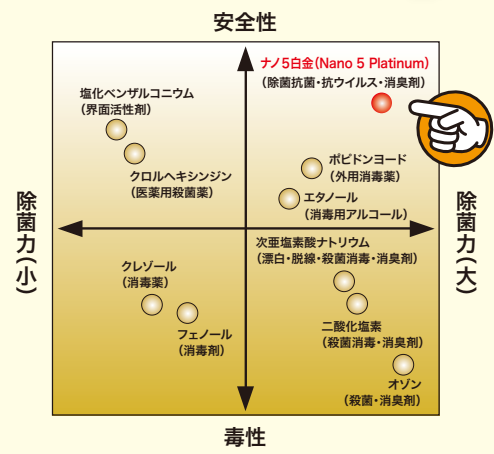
安全性

ナノ5白金(Nano 5 Platinum)
(除菌抗菌・抗ウイルス・消臭剤)

塩化ベンザルコニウム
(界面活性剤)

クロルヘキシンジン
(医薬用殺菌薬)

ポビドンヨード
(外用消毒薬)

エタノール
(消毒用アルコール)

除菌力(小)

除菌力(大)

次亜塩素酸ナトリウム
(漂白・脱線・殺菌消毒・消臭剤)

クレゾール
(消毒薬)

フェノール
(消毒剤)

二酸化塩素
(殺菌消毒・消臭剤)

オゾン
(殺菌・消臭剤)

毒性